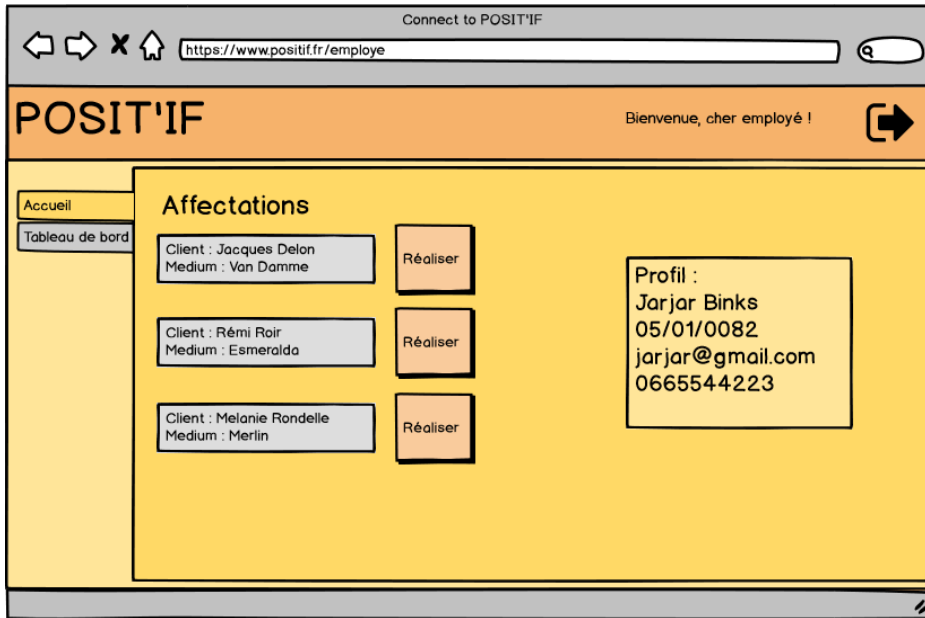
Connect to POSIT'IF

https://www.positif.fr/employe

POSIT'IF

Bienvenue, cher employé !

Accueil

Tableau de bord

Affectations

Client : Jacques Delon
Medium : Van Damme

Réaliser

Client : Rémi Roir
Medium : Esmeralda

Réaliser

Client : Melanie Rondelle
Medium : Merlin

Réaliser

Profil :
Jarjar Binks
05/01/0082
jarjar@gmail.com
0665544223